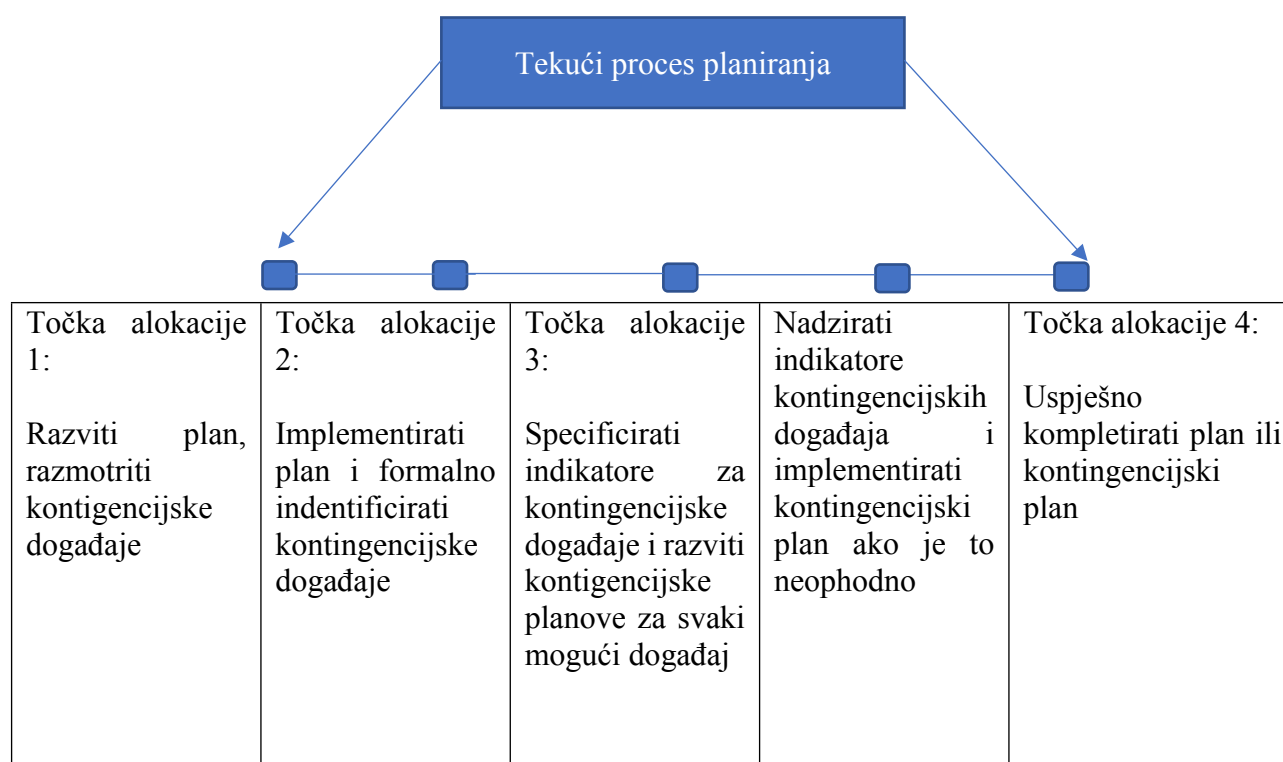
Tekući proces planiranja

| Točka alokacije 1:<br><br>Razviti plan, razmotriti kontigencijske događaje | Točka alokacije 2:<br><br>Implementirati plan i formalno indentificirati kontingencijske događaje | Točka alokacije 3:<br><br>Specificirati indikatore za kontingencijske događaje i razviti kontigencijske planove za svaki mogući događaj | Nadzirati indikatore kontingencijskih događaja i implementirati kontingencijski plan ako je to neophodno | Točka alokacije 4:<br><br>Uspješno kompletirati plan ili kontingencijski plan |
|---|---|---|---|---|